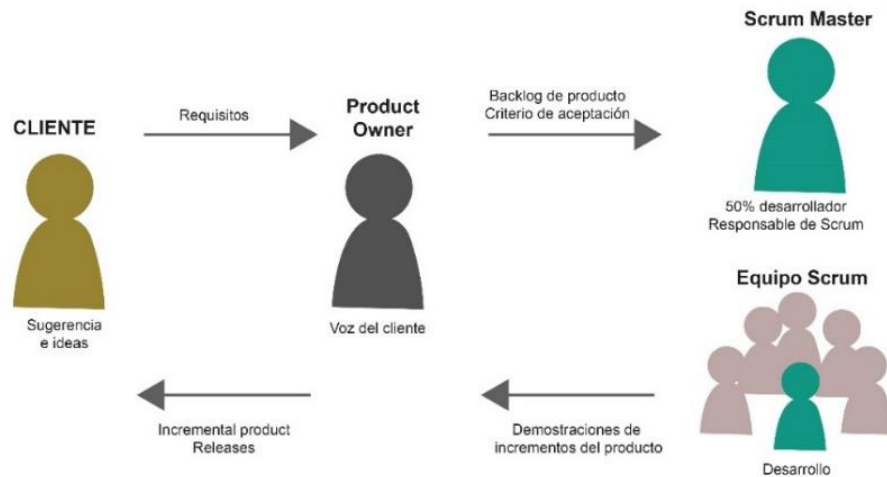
Scrum Master

CLIENTE

Requisitos

Product Owner

Backlog de producto
Criterio de aceptación

50% desarrollador
Responsable de Scrum

Equipo Scrum

Sugerencia e ideas

Voz del cliente

Incremental product Releases

Demostraciones de incrementos del producto

Desarrollo